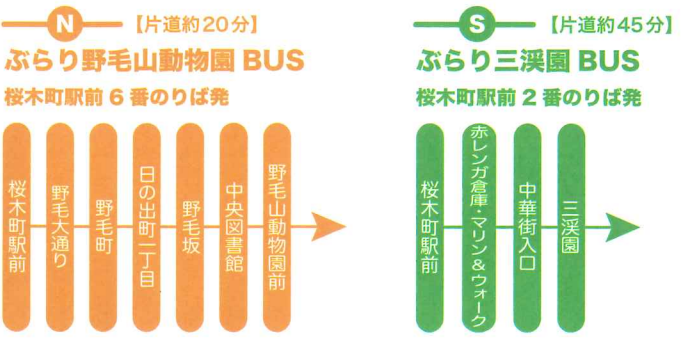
N 【片道約20分】
ぶらり野毛山動物園 BUS
桜木町駅前 6 番のりば発

桜木町駅前
野毛大通り
野毛町
日の出町一丁目
野毛坂
中央図書館
野毛山動物園前

S 【片道約45分】
ぶらり三溪園 BUS
桜木町駅前 2 番のりば発

桜木町駅前
赤レンガ倉庫・マリン&ウォーク
中華街入口
三溪園